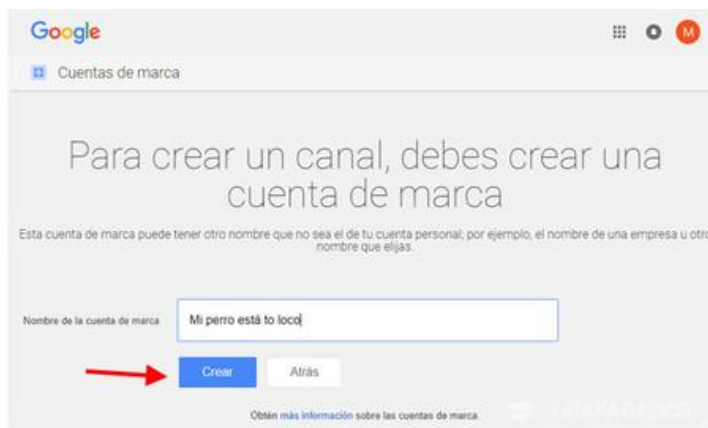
Google

M

Cuentas de marca

Para crear un canal, debes crear una cuenta de marca

Esta cuenta de marca puede tener otro nombre que no sea el de tu cuenta personal; por ejemplo, el nombre de una empresa u otro nombre que elijas.

Nombre de la cuenta de marca

Mi perro está to loco

Crear

Atrás

Obtén más información sobre las cuentas de marca.

XATAKA BASICS